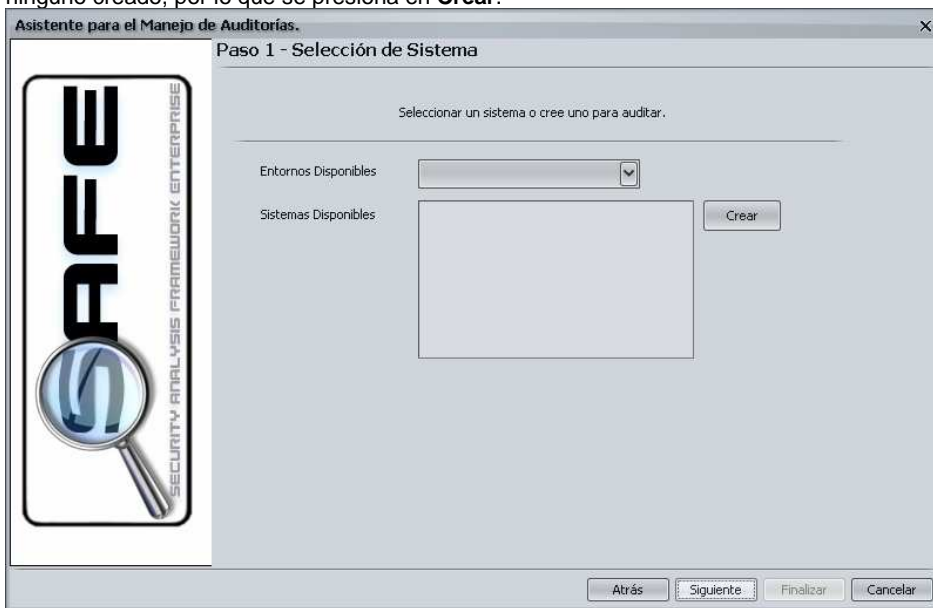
ninguno creado, por lo que se presiona en **Crear**.

Asistente para el Manejo de Auditorías.

×

Paso 1 - Selección de Sistema

SAFE

SECURITY ANALYSIS FRAMEWORK ENTERPRISE

Seleccionar un sistema o cree uno para auditar.

Entornos Disponibles

Sistemas Disponibles

Crear

Atrás

Siguiente

Finalizar

Cancelar